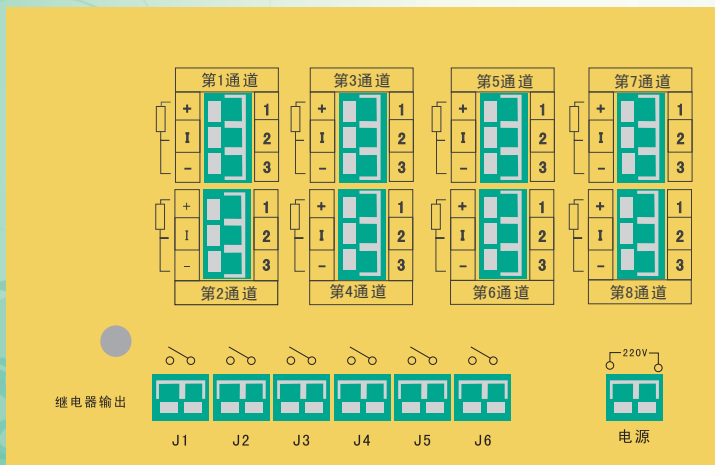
第1通道
+ 1
I 2
– 3

第3通道
+ 1
I 2
– 3

第5通道
+ 1
I 2
– 3

第7通道
+ 1
I 2
– 3

+ 1
I 2
– 3
第2通道

+ 1
I 2
– 3
第4通道

+ 1
I 2
– 3
第6通道

+ 1
I 2
– 3
第8通道

继电器输出

J1 J2 J3 J4 J5 J6

220V
电源